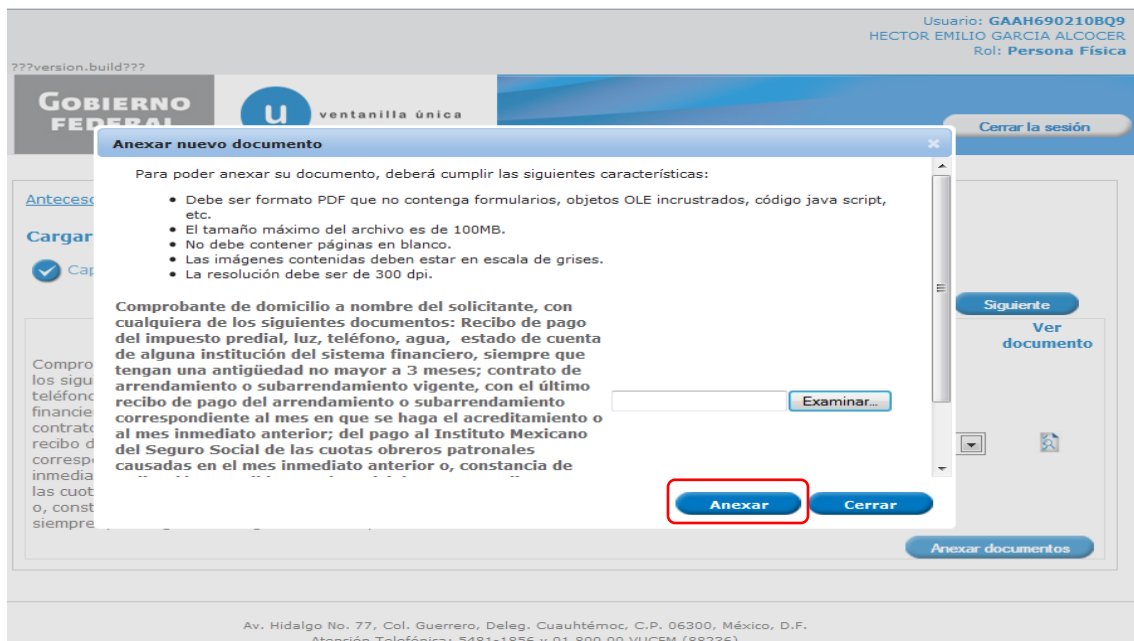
Usuario: GAAH690210BQ9
HECTOR EMILIO GARCIA ALCOCER
Rol: Persona Física

???version.build???

GOBIERNO FEDERAL

ventanilla única

Cerrar la sesión

Antece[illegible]

Cargar

Cap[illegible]

Anexar nuevo documento

Para poder anexar su documento, deberá cumplir las siguientes características:

- Debe ser formato PDF que no contenga formularios, objetos OLE incrustrados, código java script, etc.
- El tamaño máximo del archivo es de 100MB.
- No debe contener páginas en blanco.
- Las imágenes contenidas deben estar en escala de grises.
- La resolución debe ser de 300 dpi.

Comprobante de domicilio a nombre del solicitante, con cualquiera de los siguientes documentos: Recibo de pago del impuesto predial, luz, teléfono, agua, estado de cuenta de alguna institución del sistema financiero, siempre que tengan una antigüedad no mayor a 3 meses; contrato de arrendamiento o subarrendamiento vigente, con el último recibo de pago del arrendamiento o subarrendamiento correspondiente al mes en que se haga el acreditamiento o al mes inmediato anterior; del pago al Instituto Mexicano del Seguro Social de las cuotas obreros patronales causadas en el mes inmediato anterior o, constancia de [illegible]

Examinar...

Anexar

Cerrar

Siguiente

Ver documento

Compro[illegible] los sigu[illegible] teléfon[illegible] financie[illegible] contrat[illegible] recibo d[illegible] correspo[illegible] inmedia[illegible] las cuot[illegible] o, const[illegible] siempre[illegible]

Anexar documentos

Av. Hidalgo No. 77, Col. Guerrero, Deleg. Cuauhtémoc, C.P. 06300, México, D.F.
Atención Telefónica: 5481-1856 y 01 800 00 VUCEM (88236)